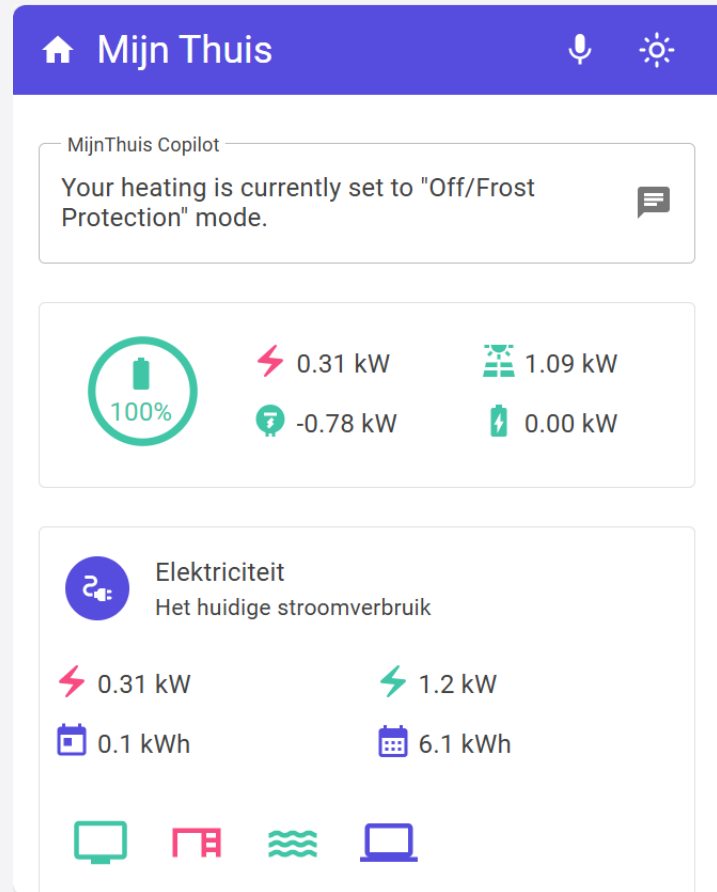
Mijn Thuis

MijnThuis Copilot

Your heating is currently set to "Off/Frost Protection" mode.

100%

0.31 kW

1.09 kW

-0.78 kW

0.00 kW

Elektriciteit

Het huidige stroomverbruik

0.31 kW

1.2 kW

0.1 kWh

6.1 kWh